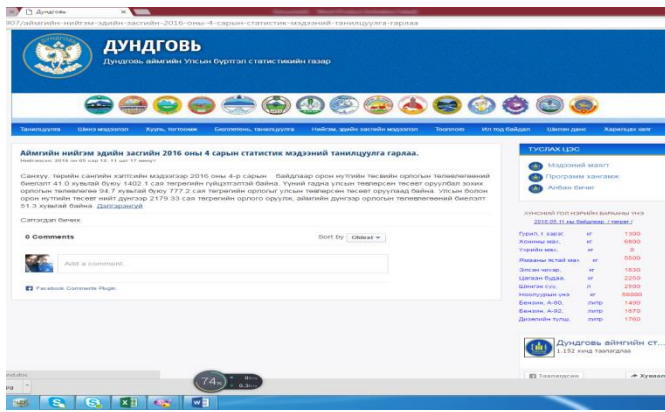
Дундговь

907/аймгийн-нийгэм-эдийн-засгийн-2016-оны-4-сарын-статистик-мэдээний-танилцуулга-гарлаа

ДУНДГОВЬ
Дундговь аймгийн Үндсэн бүртгэл статистикийн газар

Танилцуулга | Шинэ мэдээлэл | Хууль, тогтоомж | Бюллетень, танилцуулга | Нийгэм, эдийн засгийн мэдээлэл | Тооллого | Ил тод байдал | Шилэн данс | Хариуцах хэлтэс

Аймгийн нийгэм эдийн засгийн 2016 оны 4 сарын статистик мэдээний танилцуулга гарлаа.
Нийтэлсэн 2016 он 05 сар 10, 11 цаг 17 минут

Санхүү, төрийн сангийн хэлтсийн мэдээгээр 2016 оны 4-р сарын байдлаар орон нутгийн төсвийн орлогын төлөвлөгөөний биелэлт 41.0 хувьтай буюу 1402.1 сая төгрөгийн гүйцэтгэлтэй байна. Үүний гадна улсын төвлөрсөн төсвөт оруулбал зохих орлогын төлөвлөгөө 94.7 хувьтай буюу 777.2 сая төгрөгийн орлогыг улсын төвлөрсөн төсвөт оруулаад байна. Улсын болон орон нутгийн төсвийн нийт дүнгээр 2179.33 сая төгрөгийн орлого оруулж, аймгийн дүнгээр орлогын төлөвлөгөөний биелэлт 51.3 хувьтай байна. Дэлгэрэнгүй

Сэтгэгдэл бичих

0 Comments
Sort by Oldest

Add a comment...

Facebook Comments Plugin

ТУСЛАХ ЦЭС
Мэдээний маягт
Программ хангамж
Албан бичиг

ХҮНСНИЙ ГОЛ НЭРИЙН БАРААНЫ ҮНЭ
2016.05.11 өдрийн байдлаар (төгрөг)

| Гурил, 1 зэрэг | кг | 1300 |
|---|---|---|
| Хонины мах | кг | 6600 |
| Үхрийн мах | кг | 0 |
| Ямааны ястай мах | кг | 5500 |
| Элсэн чихэр | кг | 1830 |
| Цагаан будаа | кг | 2250 |
| Шингэн сүү | л | 2500 |
| Нөөлүүрын үнэ | кг | 56000 |
| Бензин, А-80 | литр | 1490 |
| Бензин, А-92 | литр | 1670 |
| Дизелийн түлш | литр | 1760 |

Дундговь аймгийн ст...
1,152 хүнд таалагдлаа

74%